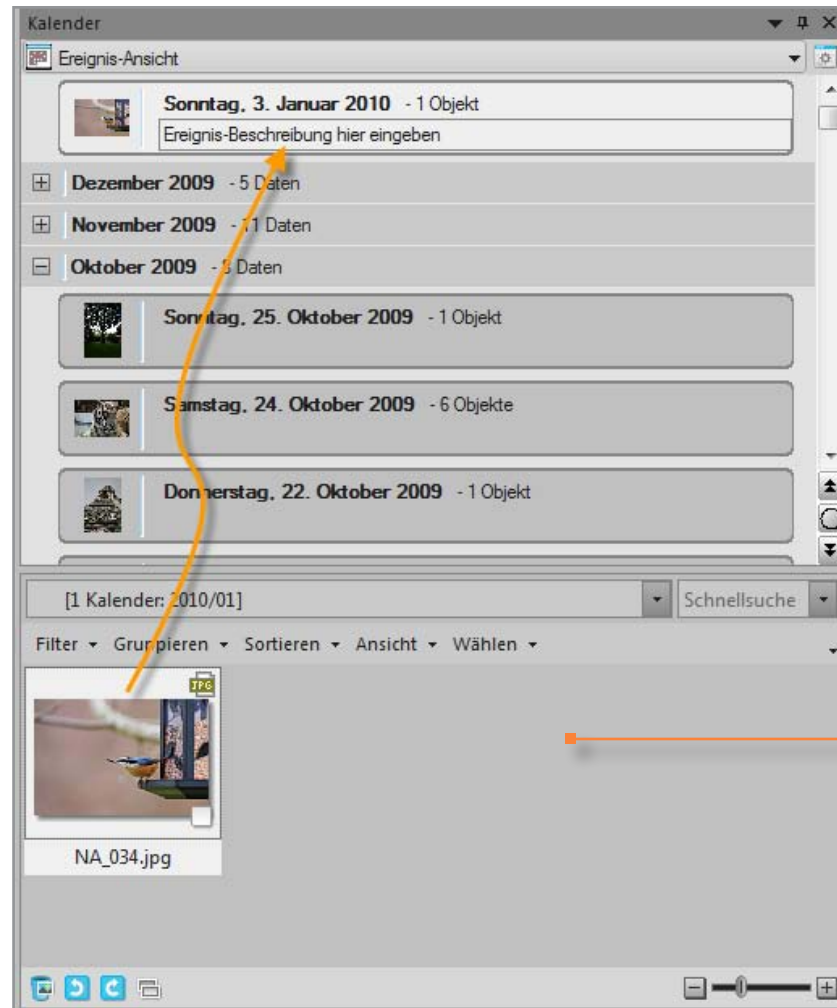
Kalender

Ereignis-Ansicht

Sonntag, 3. Januar 2010 - 1 Objekt

Ereignis-Beschreibung hier eingeben

Dezember 2009 - 5 Daten

November 2009 - 11 Daten

Oktober 2009 - 3 Daten

Sonntag, 25. Oktober 2009 - 1 Objekt

Samstag, 24. Oktober 2009 - 6 Objekte

Donnerstag, 22. Oktober 2009 - 1 Objekt

[1 Kalender: 2010/01]

Schnellsuche

Filter ▾ Gruppieren ▾ Sortieren ▾ Ansicht ▾ Wählen ▾

JPG

NA_034.jpg